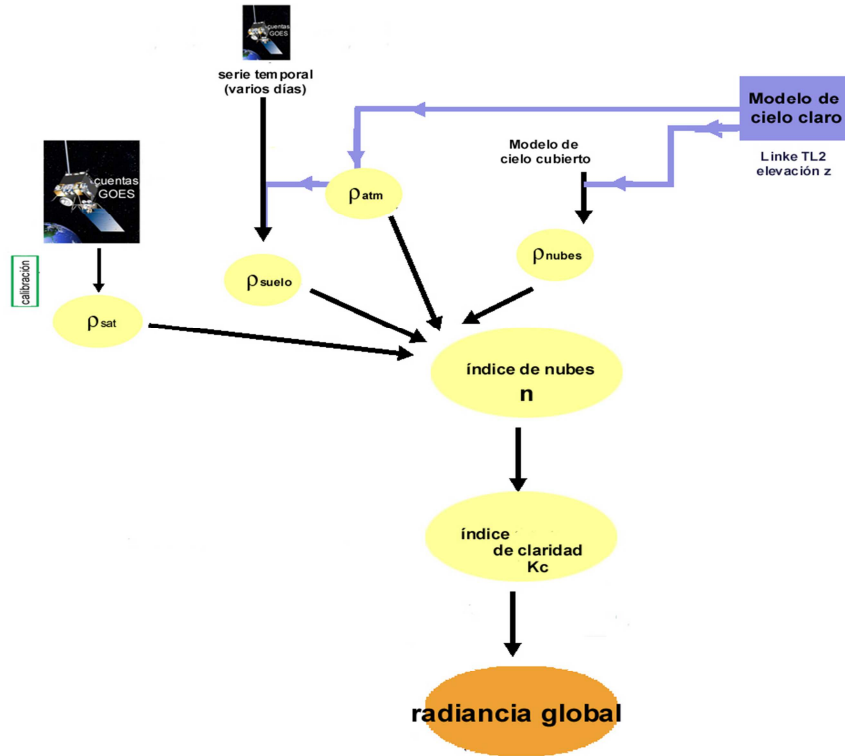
cuentas GOES

serie temporal (varios días)

Modelo de cielo claro

Linke TL2
elevación z

Modelo de cielo cubierto

cuentas GOES

calibración

$\rho_{atm}$

$\rho_{suelo}$

$\rho_{nubes}$

$\rho_{sat}$

índice de nubes
n

índice de claridad
Kc

radiancia global